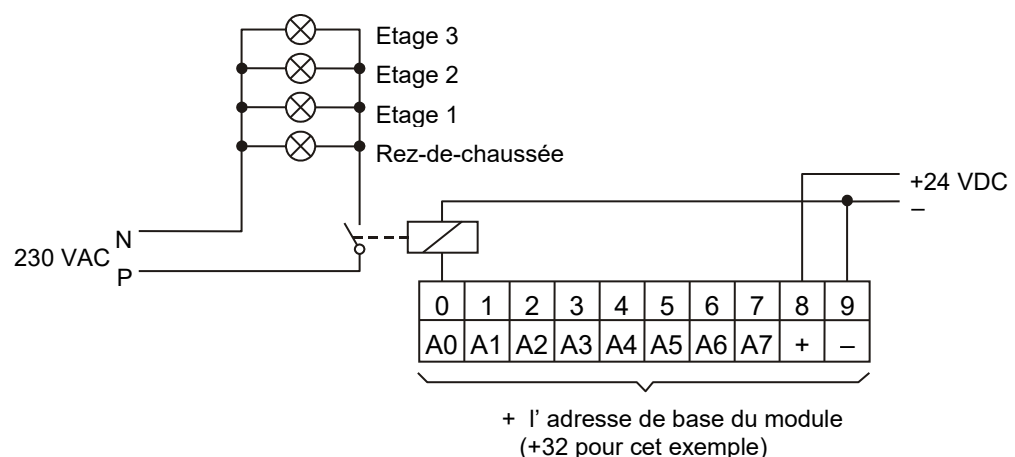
Etage 3
Etage 2
Etage 1
Rez-de-chaussée

+24 VDC
–

230 VAC N
P

| 0 | 1 | 2 | 3 | 4 | 5 | 6 | 7 | 8 | 9 |
|---|---|---|---|---|---|---|---|---|---|
| A0 | A1 | A2 | A3 | A4 | A5 | A6 | A7 | + | – |

+ l' adresse de base du module
(+32 pour cet exemple)